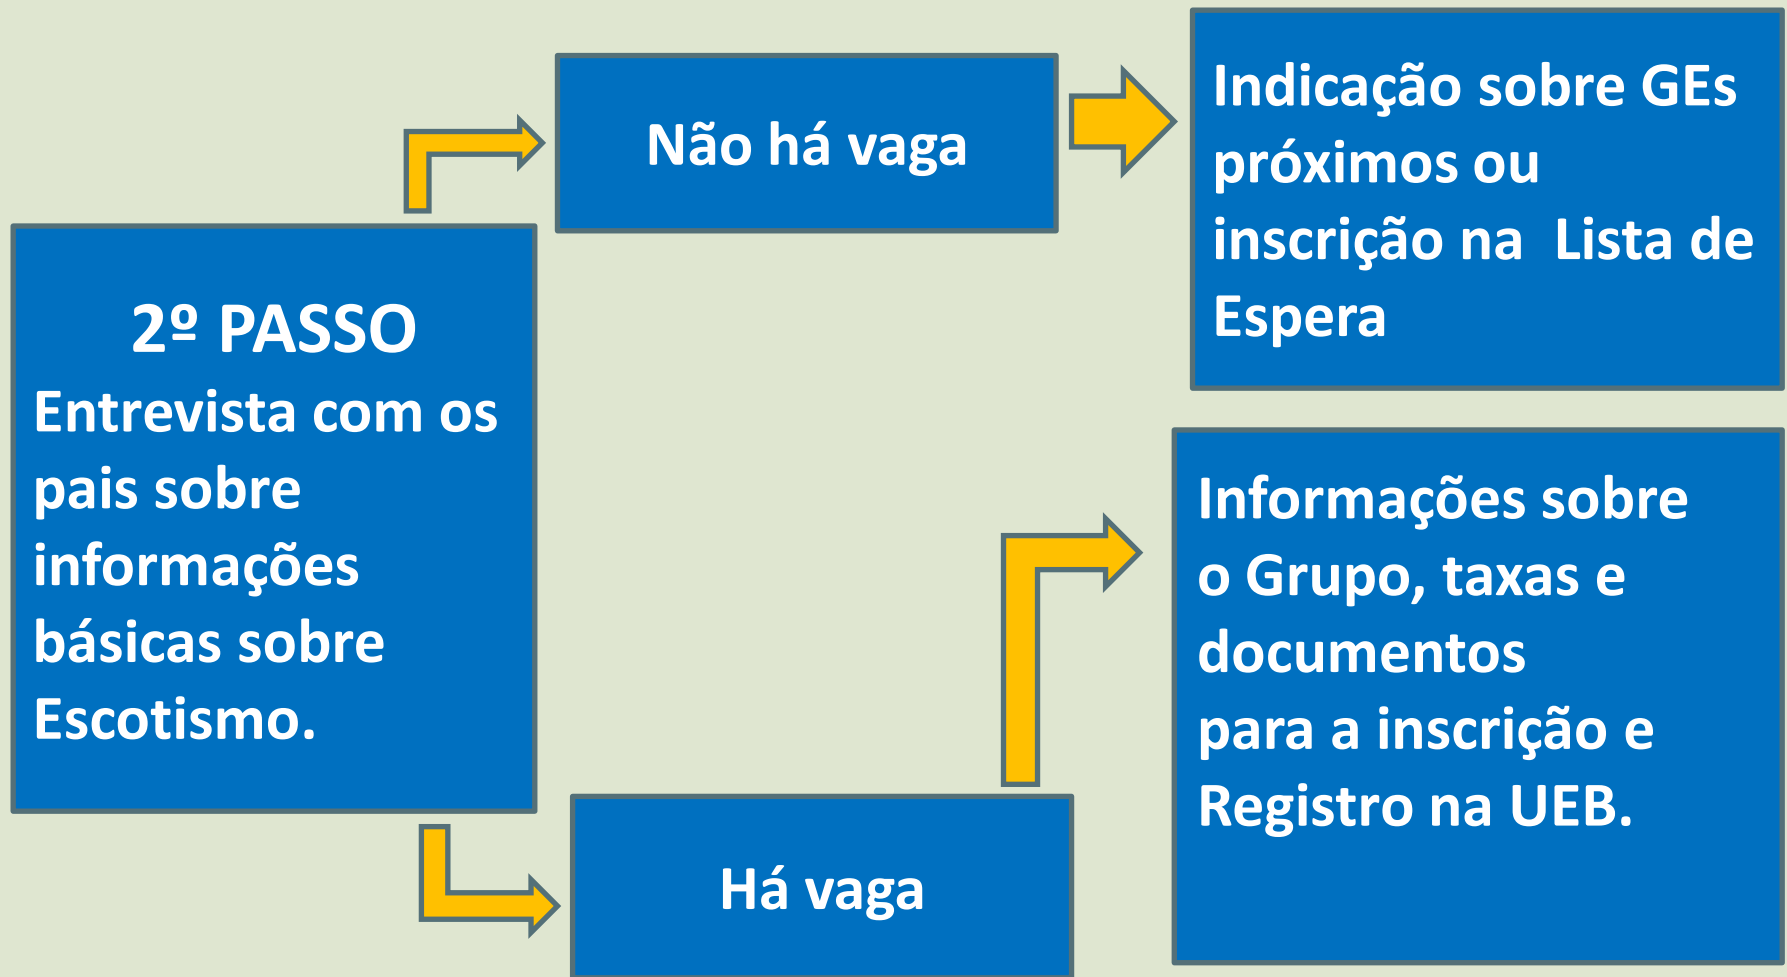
2º PASSO
Entrevista com os pais sobre informações básicas sobre Escotismo.

Não há vaga

Indicação sobre GEs próximos ou inscrição na Lista de Espera

Há vaga

Informações sobre o Grupo, taxas e documentos
para a inscrição e Registro na UEB.